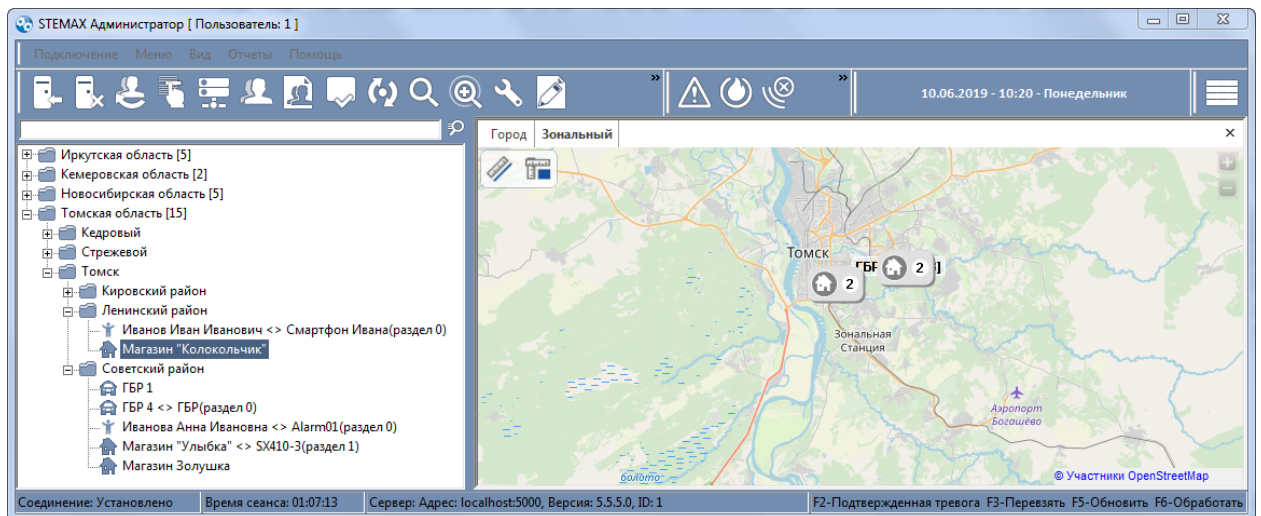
STEMAX Администратор [ Пользователь: 1 ]

Подключение Меню Вид Отчеты Помощь

10.06.2019 - 10:20 - Понедельник

Иркутская область [5]
Кемеровская область [2]
Новосибирская область [5]
Томская область [15]
Кедровый
Стрежевой
Томск
Кировский район
Ленинский район
Иванов Иван Иванович <> Смартфон Ивана(раздел 0)
Магазин "Колокольчик"
Советский район
ГБР 1
ГБР 4 <> ГБР(раздел 0)
Иванова Анна Ивановна <> Alarm01(раздел 0)
Магазин "Улыбка" <> SX410-3(раздел 1)
Магазин Золушка

Город Зональный

Томск
ГБР
2
2
Зональная Станция
Аэропорт Богашёво
болото
© Участники OpenStreetMap

Соединение: Установлено | Время сеанса: 01:07:13 | Сервер: Адрес: localhost:5000, Версия: 5.5.5.0, ID: 1 | F2-Подтвержденная тревога F3-Перевзять F5-Обновить F6-Обработать